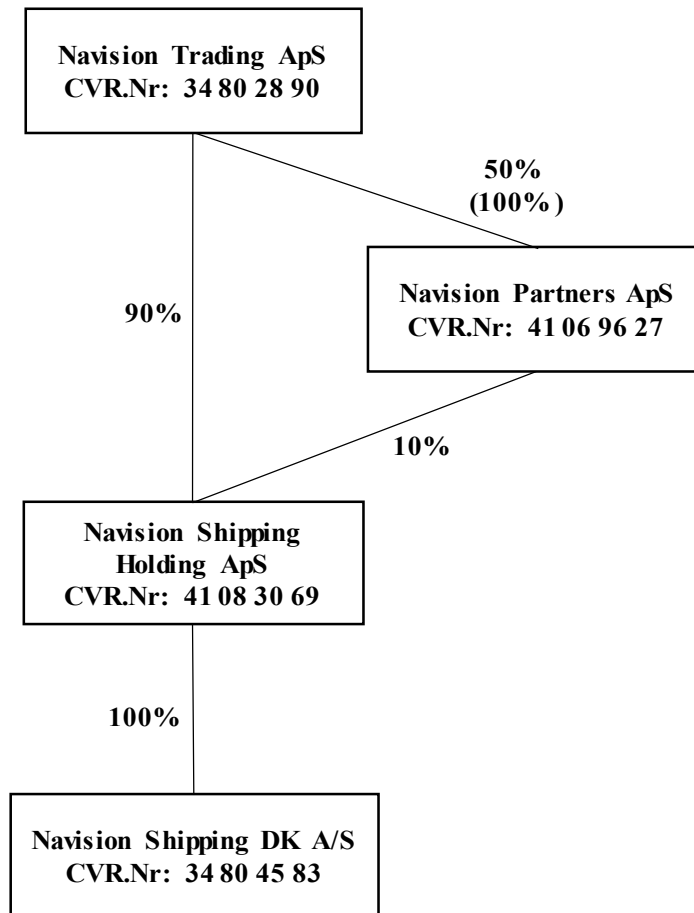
Navision Trading ApS
CVR.Nr: 34 80 28 90

50%
(100%)

Navision Partners ApS
CVR.Nr: 41 06 96 27

90%

10%

Navision Shipping Holding ApS
CVR.Nr: 41 08 30 69

100%

Navision Shipping DK A/S
CVR.Nr: 34 80 45 83